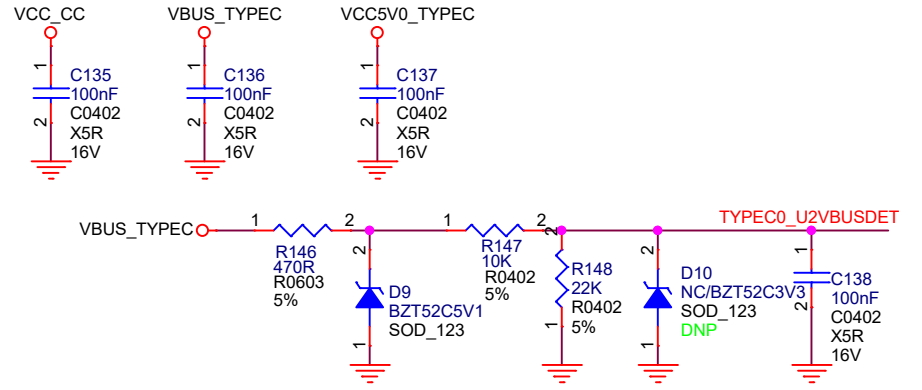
VCC_CC
1
C135
100nF
C0402
2
X5R
16V

VBUS_TYPEC
1
C136
100nF
C0402
2
X5R
16V

VCC5V0_TYPEC
1
C137
100nF
C0402
2
X5R
16V

VBUS_TYPEC
1
R146
470R
R0603
5%
2

2
D9
BZT52C5V1
SOD_123
1

1
R147
10K
R0402
5%
2

2
R148
22K
R0402
1
5%

2
D10
NC/BZT52C3V3
SOD_123
DNP
1

TYPEC0_U2VBUSDET
1
C138
100nF
2
C0402
X5R
16V